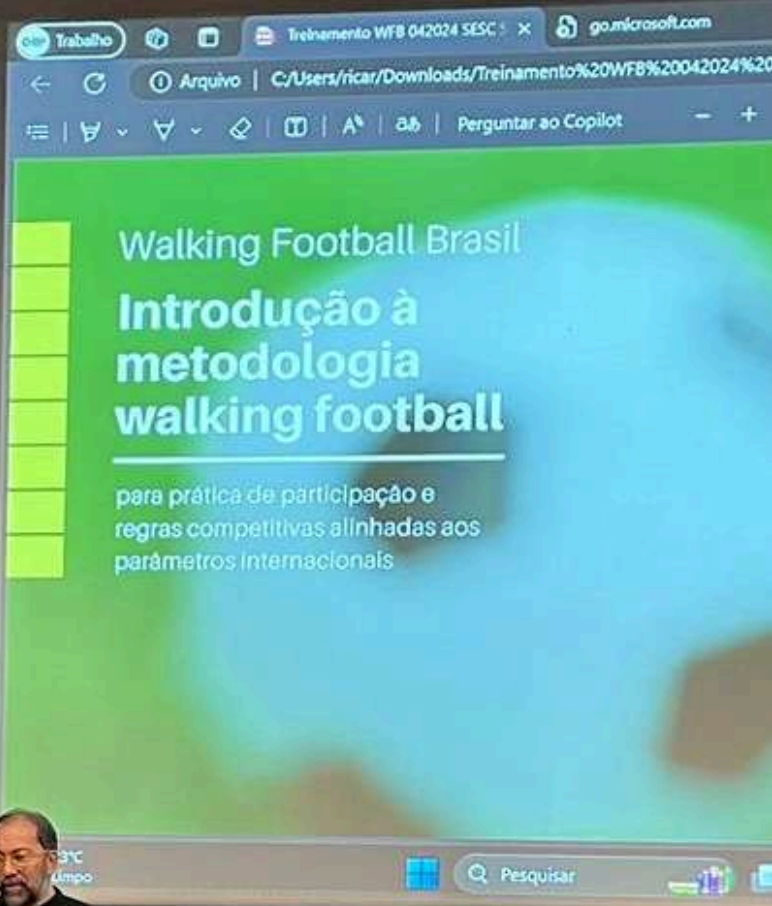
Trabalho
Treinamento WFB 042024 SESC
go.microsoft.com
Arquivo | C:/Users/ricar/Downloads/Treinamento%20WFB%20042024%20
Perguntar ao Copilot

Walking Football Brasil

Introdução à metodologia walking football

para prática de participação e regras competitivas alinhadas aos parâmetros internacionais

3°C
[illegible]mpo
Pesquisar